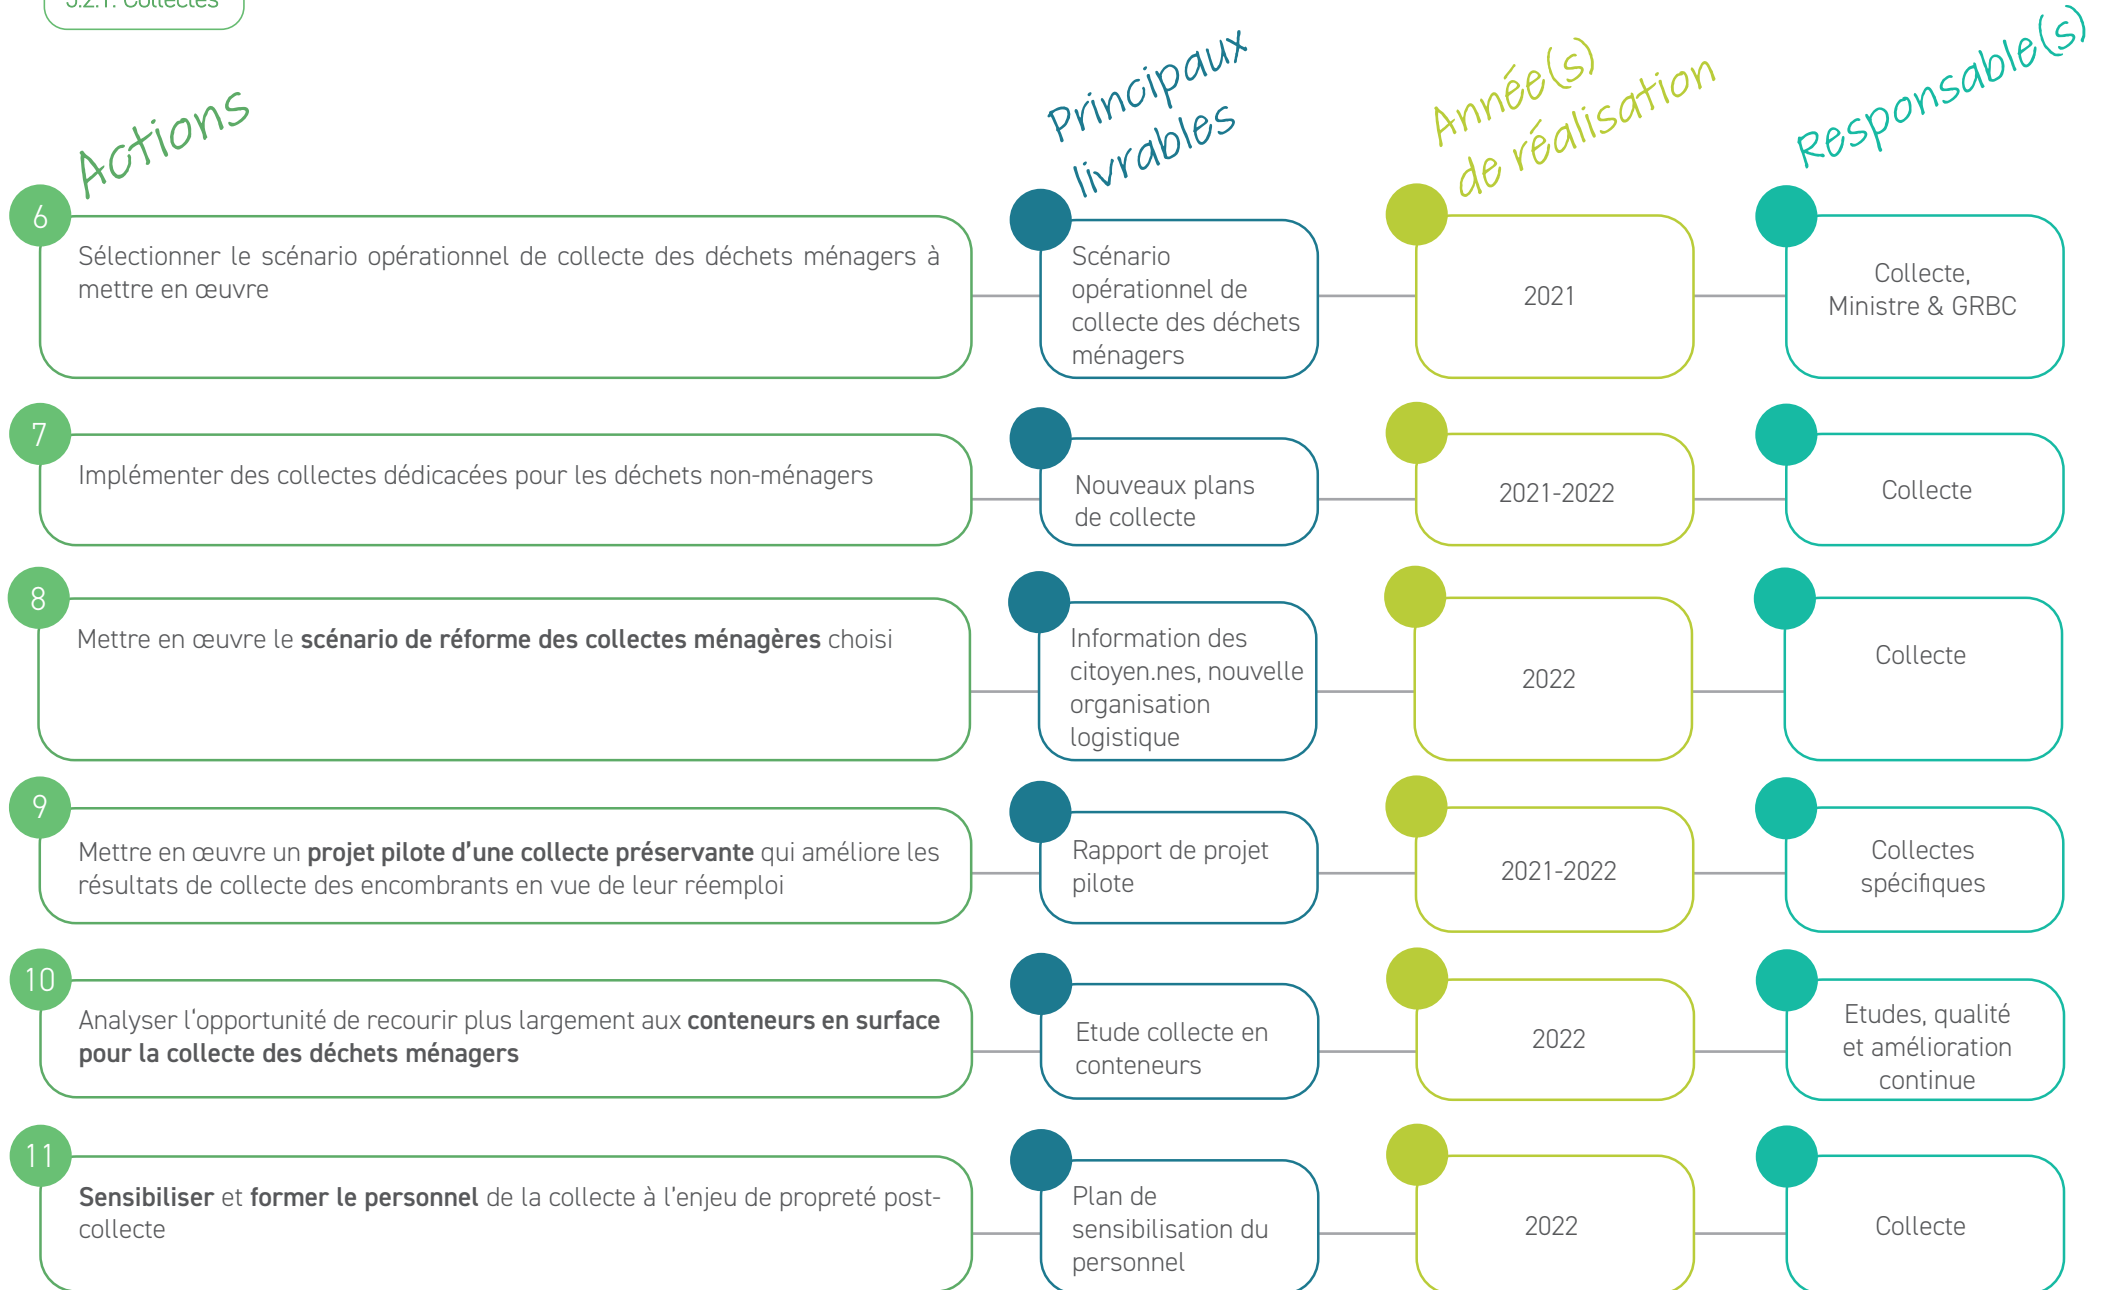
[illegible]

| Actions | Principaux livrables | Année(s) de réalisation | Responsable(s) |
|---|---|---|---|
| 6 Sélectionner le scénario opérationnel de collecte des déchets ménagers à mettre en œuvre | Scénario opérationnel de collecte des déchets ménagers | 2021 | Collecte, Ministre & GRBC |
| 7 Implémenter des collectes dédicacées pour les déchets non-ménagers | Nouveaux plans de collecte | 2021-2022 | Collecte |
| 8 Mettre en œuvre le **scénario de réforme des collectes ménagères** choisi | Information des citoyen.nes, nouvelle organisation logistique | 2022 | Collecte |
| 9 Mettre en œuvre un **projet pilote d'une collecte préservante** qui améliore les résultats de collecte des encombrants en vue de leur réemploi | Rapport de projet pilote | 2021-2022 | Collectes spécifiques |
| 10 Analyser l'opportunité de recourir plus largement aux **conteneurs en surface pour la collecte des déchets ménagers** | Etude collecte en conteneurs | 2022 | Etudes, qualité et amélioration continue |
| 11 **Sensibiliser** et **former le personnel** de la collecte à l'enjeu de propreté post-collecte | Plan de sensibilisation du personnel | 2022 | Collecte |